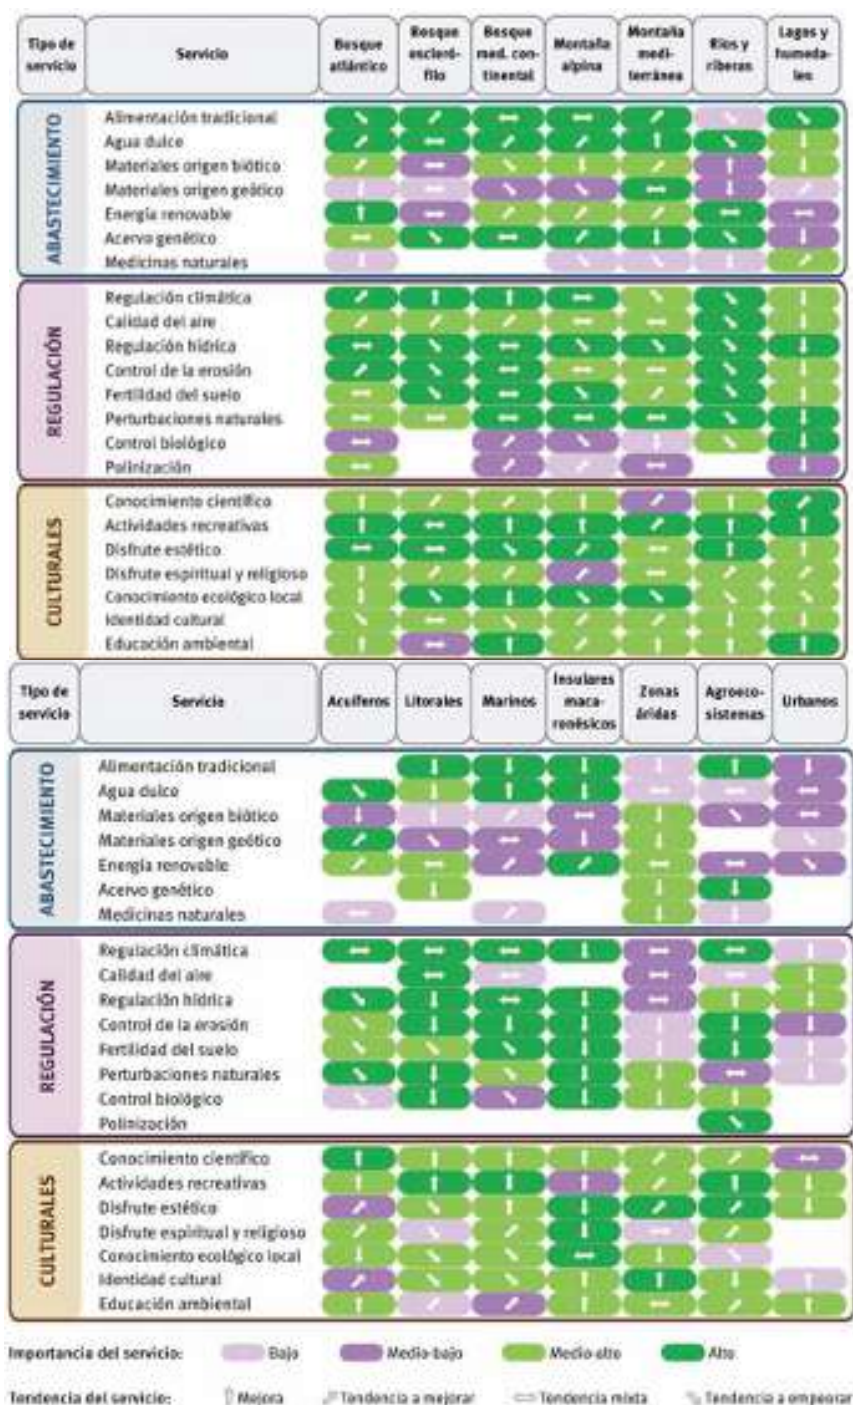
| Tipo de servicio | Servicio | Bosque atlántico | Bosque esclerófilo | Bosque med. continental | Montaña alpina | Montaña mediterránea | Ríos y riberas | Lagos y humedales |
|---|---|---|---|---|---|---|---|---|
| ABASTECIMIENTO | Alimentación tradicional | | | | | | | |
| | Agua dulce | | | | | | | |
| | Materiales origen biótico | | | | | | | |
| | Materiales origen geótico | | | | | | | |
| | Energía renovable | | | | | | | |
| | Acervo genético | | | | | | | |
| | Medicinas naturales | | | | | | | |
| REGULACIÓN | Regulación climática | | | | | | | |
| | Calidad del aire | | | | | | | |
| | Regulación hídrica | | | | | | | |
| | Control de la erosión | | | | | | | |
| | Fertilidad del suelo | | | | | | | |
| | Perturbaciones naturales | | | | | | | |
| | Control biológico | | | | | | | |
| | Polinización | | | | | | | |
| CULTURALES | Conocimiento científico | | | | | | | |
| | Actividades recreativas | | | | | | | |
| | Disfrute estético | | | | | | | |
| | Disfrute espiritual y religioso | | | | | | | |
| | Conocimiento ecológico local | | | | | | | |
| | Identidad cultural | | | | | | | |
| | Educación ambiental | | | | | | | |

| Tipo de servicio | Servicio | Acuíferos | Litorales | Marinos | Insulares macaronésicos | Zonas áridas | Agroecosistemas | Urbanos |
|---|---|---|---|---|---|---|---|---|
| ABASTECIMIENTO | Alimentación tradicional | | | | | | | |
| | Agua dulce | | | | | | | |
| | Materiales origen biótico | | | | | | | |
| | Materiales origen geótico | | | | | | | |
| | Energía renovable | | | | | | | |
| | Acervo genético | | | | | | | |
| | Medicinas naturales | | | | | | | |
| REGULACIÓN | Regulación climática | | | | | | | |
| | Calidad del aire | | | | | | | |
| | Regulación hídrica | | | | | | | |
| | Control de la erosión | | | | | | | |
| | Fertilidad del suelo | | | | | | | |
| | Perturbaciones naturales | | | | | | | |
| | Control biológico | | | | | | | |
| | Polinización | | | | | | | |
| CULTURALES | Conocimiento científico | | | | | | | |
| | Actividades recreativas | | | | | | | |
| | Disfrute estético | | | | | | | |
| | Disfrute espiritual y religioso | | | | | | | |
| | Conocimiento ecológico local | | | | | | | |
| | Identidad cultural | | | | | | | |
| | Educación ambiental | | | | | | | |

Importancia del servicio: Bajo Medio-bajo Medio-alto Alto

Tendencia del servicio: Mejora Tendencia a mejorar Tendencia mixta Tendencia a empeorar